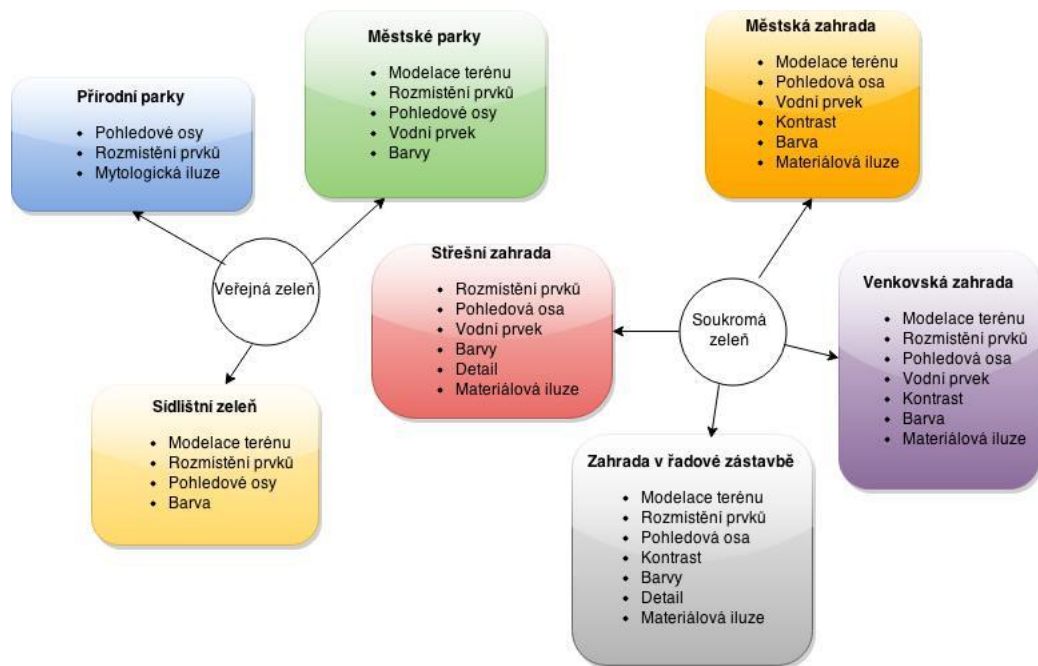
Přírodní parky
- Pohledové osy
- Rozmistění prvků
- Mytologická iluze

Městské parky
- Modelace terénu
- Rozmistění prvků
- Pohledové osy
- Vodní prvek
- Barvy

Městská zahrada
- Modelace terénu
- Pohledová osa
- Vodní prvek
- Kontrast
- Barva
- Materiálová iluze

Veřejná zeleň

Střešní zahrada
- Rozmistění prvků
- Pohledová osa
- Vodní prvek
- Barvy
- Detail
- Materiálová iluze

Soukromá zeleň

Venkovská zahrada
- Modelace terénu
- Rozmistěni prvků
- Pohledová osa
- Vodní prvek
- Kontrast
- Barva
- Materiálová iluze

Sídlištní zeleň
- Modelace terénu
- Rozmistění prvků
- Pohledové osy
- Barva

Zahrada v řadové zástavbě
- Modelace terénu
- Rozmistění prvků
- Pohledová osa
- Kontrast
- Barvy
- Detail
- Materiálová iluze